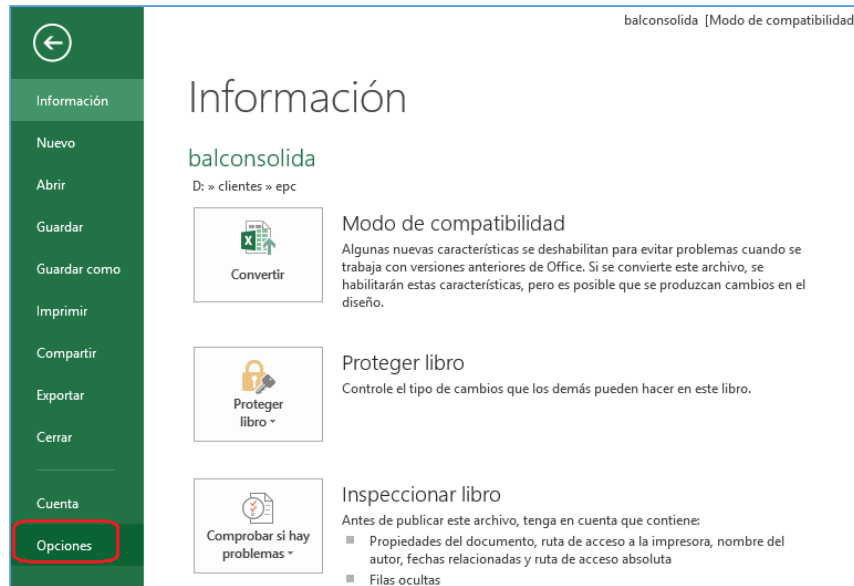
balconsolida [Modo de compatibilidad

Información

Nuevo

Abrir

Guardar

Guardar como

Imprimir

Compartir

Exportar

Cerrar

Cuenta

Opciones

Información

balconsolida

D: » clientes » epc

Convertir

Modo de compatibilidad

Algunas nuevas características se deshabilitan para evitar problemas cuando se trabaja con versiones anteriores de Office. Si se convierte este archivo, se habilitarán estas características, pero es posible que se produzcan cambios en el diseño.

Proteger libro

Proteger libro

Controle el tipo de cambios que los demás pueden hacer en este libro.

Comprobar si hay problemas

Inspeccionar libro

Antes de publicar este archivo, tenga en cuenta que contiene:

Propiedades del documento, ruta de acceso a la impresora, nombre del autor, fechas relacionadas y ruta de acceso absoluta

Filas ocultas